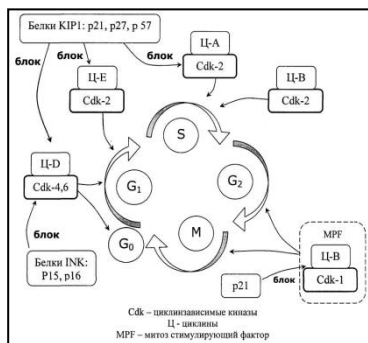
Белки KIP1: p21, p27, p 57

блок

блок

блок

Ц-А
Cdk-2

Ц-Е
Cdk-2

Ц-В
Cdk-2

S

Ц-D
Cdk-4,6

G1

G2

G0

M

блок

MPF

Белки INK:
P15, p16

p21

блок

Ц-В
Cdk-1

Cdk – циклинзависимые киназы
Ц - циклины
MPF – митоз стимулирующий фактор